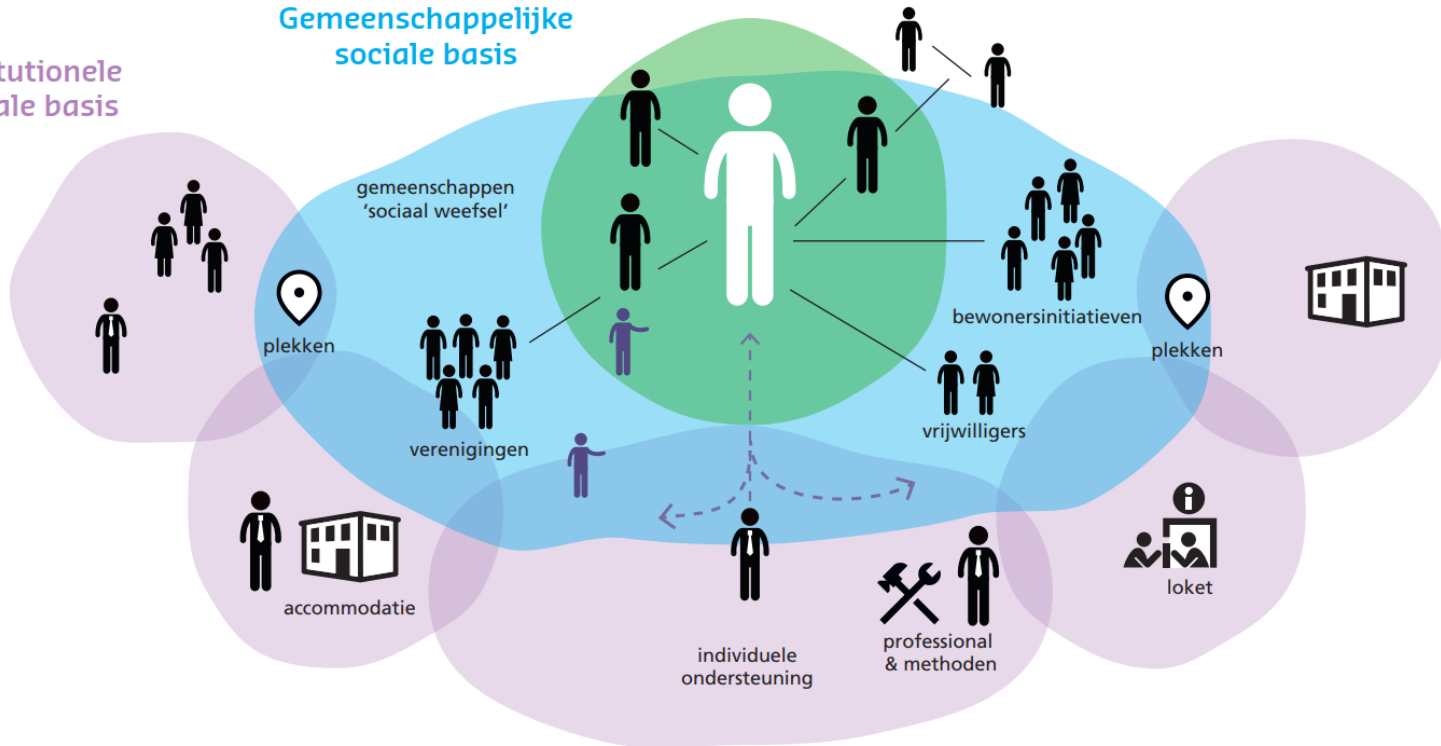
tutionele
ale basis

Gemeenschappelijke sociale basis

gemeenschappen 'sociaal weefsel'

plekken

verenigingen

bewonersinitiatieven

plekken

vrijwilligers

accommodatie

individuele ondersteuning

professional & methoden

loket